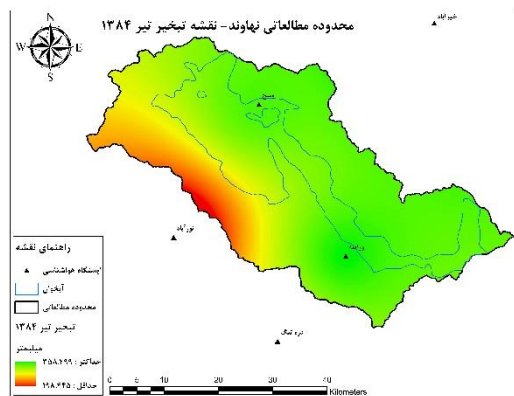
محدوده مطالعاتی نهاوند- نقشه تبخیر تیر ۱۳۸۴

N
W
E
S

خرم آباد

نور آباد

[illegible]

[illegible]

دره تفال

راهنمای نقشه

ایستگاه هواشناسی

آبراهه

محدوده مطالعاتی

تبخیر تیر ۱۳۸۴

میلیمتر

حداکثر : ۲۵۸.۱۹۹

حداقل : ۲۲۸.۴۴۵

0 5 10 20 30 40
Kilometers